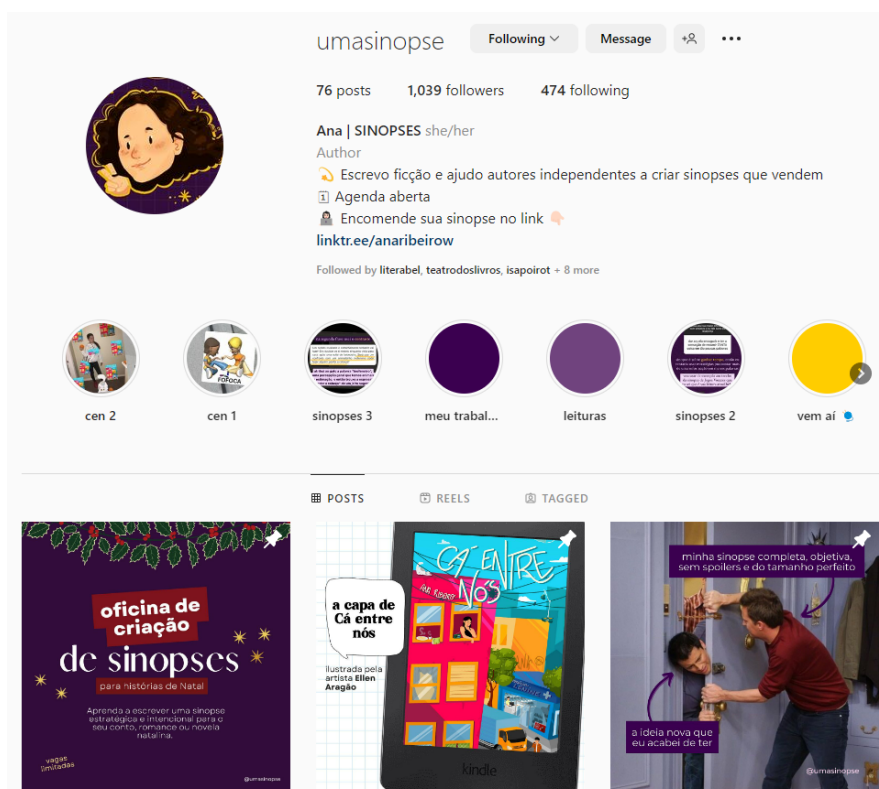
umasinopse Following Message

76 posts 1,039 followers 474 following

Ana | SINOPSES she/her
Author
💫 Escrevo ficção e ajudo autores independentes a criar sinopses que vendem
🗓 Agenda aberta
Encomende sua sinopse no link 👇
linktr.ee/anaribeirow

Followed by literabel, teatrodoslivros, isapoirot + 8 more

cen 2 cen 1 sinopses 3 meu trabal... leituras sinopses 2 vem aí

POSTS REELS TAGGED

oficina de criação de sinopses
para histórias de Natal
Aprenda a escrever uma sinopse estratégica e intencional para o seu conto, romance ou novela natalina.
vagas limitadas
@umasinopse

a capa de Cá entre nós
ilustrada pela artista Ellen Aragão
Cá entre nós
kindle

minha sinopse completa, objetiva, sem spoilers e do tamanho perfeito
a ideia nova que eu acabei de ter
@umasinopse